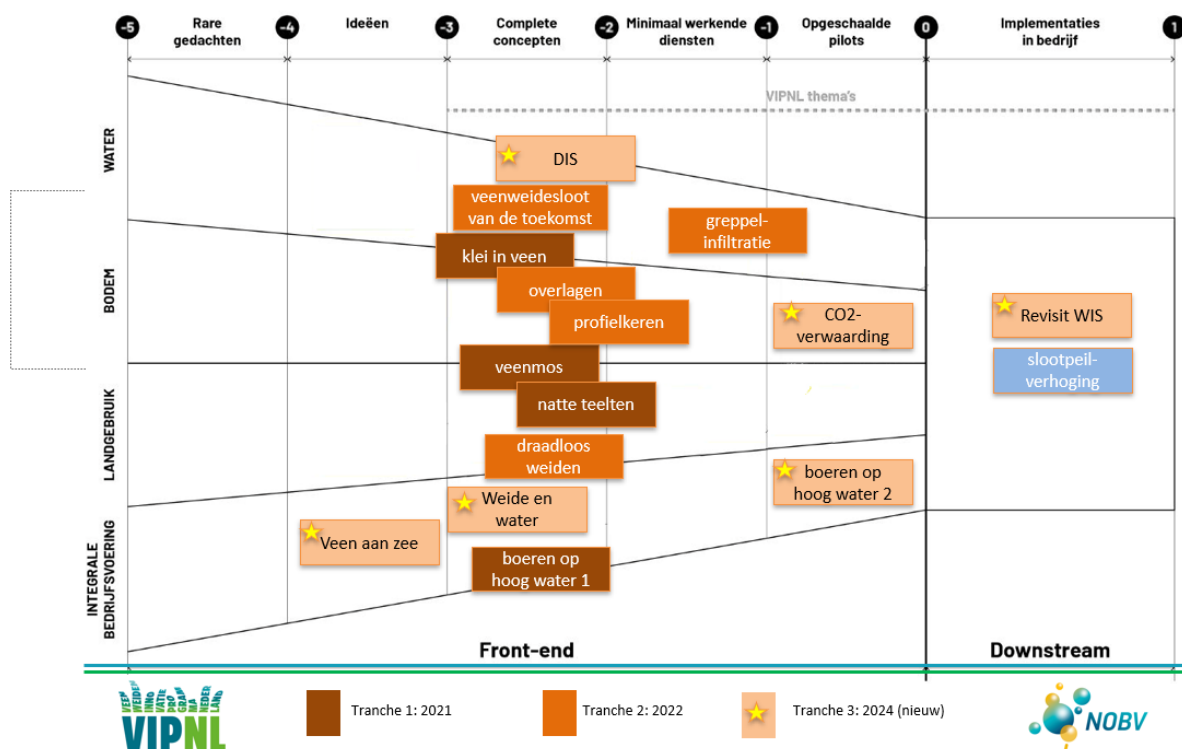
-5 Rare gedachten -4 Ideeën -3 Complete concepten -2 Minimaal werkende diensten -1 Opgeschaalde pilots 0 Implementaties in bedrijf 1

VIPNL thema's

WATER

BODEM

LANDGEBRUIK

INTEGRALE BEDRIJFSVOERING

DIS

veenweidesloot van de toekomst

greppel-infiltratie

klei in veen

overlagen

profielkeren

CO2-verwaarding

Revisit WIS

slootpeil-verhoging

veenmos

natte teelten

draadloos weiden

boeren op hoog water 2

Weide en water

Veen aan zee

boeren op hoog water 1

Front-end

Downstream

VIPNL

Tranche 1: 2021

Tranche 2: 2022

Tranche 3: 2024 (nieuw)

NOBV